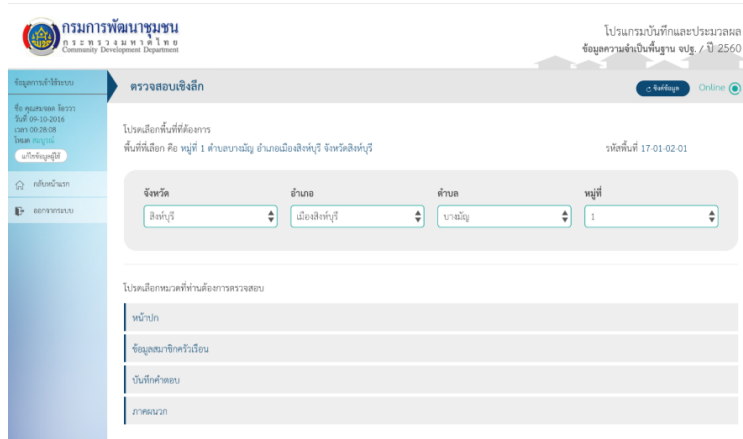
กรมการพัฒนาชุมชน
กระทรวงมหาดไทย
Community Development Department

โปรแกรมบันทึกและประมวลผล
ข้อมูลความจำเป็นพื้นฐาน จปฐ. / ปี 2560

ข้อมูลการเข้าใช้ระบบ
ชื่อ คุณสมชอด จิตวรา
วันที่ 09-10-2016
เวลา 00:28:08
โหมด สมบูรณ์
แก้ไขข้อมูลผู้ใช้

กลับหน้าแรก
ออกจากระบบ

ตรวจสอบเชิงลึก

ซิงค์ข้อมูล
Online

โปรดเลือกพื้นที่ที่ต้องการ
พื้นที่ที่เลือก คือ หมู่ที่ 1 ตำบลบางมัญ อำเภอเมืองสิงห์บุรี จังหวัดสิงห์บุรี

รหัสพื้นที่ 17-01-02-01

| จังหวัด | อำเภอ | ตำบล | หมู่ที่ |
|---|---|---|---|
| สิงห์บุรี | เมืองสิงห์บุรี | บางมัญ | 1 |

โปรดเลือกหมวดที่ท่านต้องการตรวจสอบ

หน้าปก
ข้อมูลสมาชิกครัวเรือน
บันทึกคำตอบ
ภาคผนวก